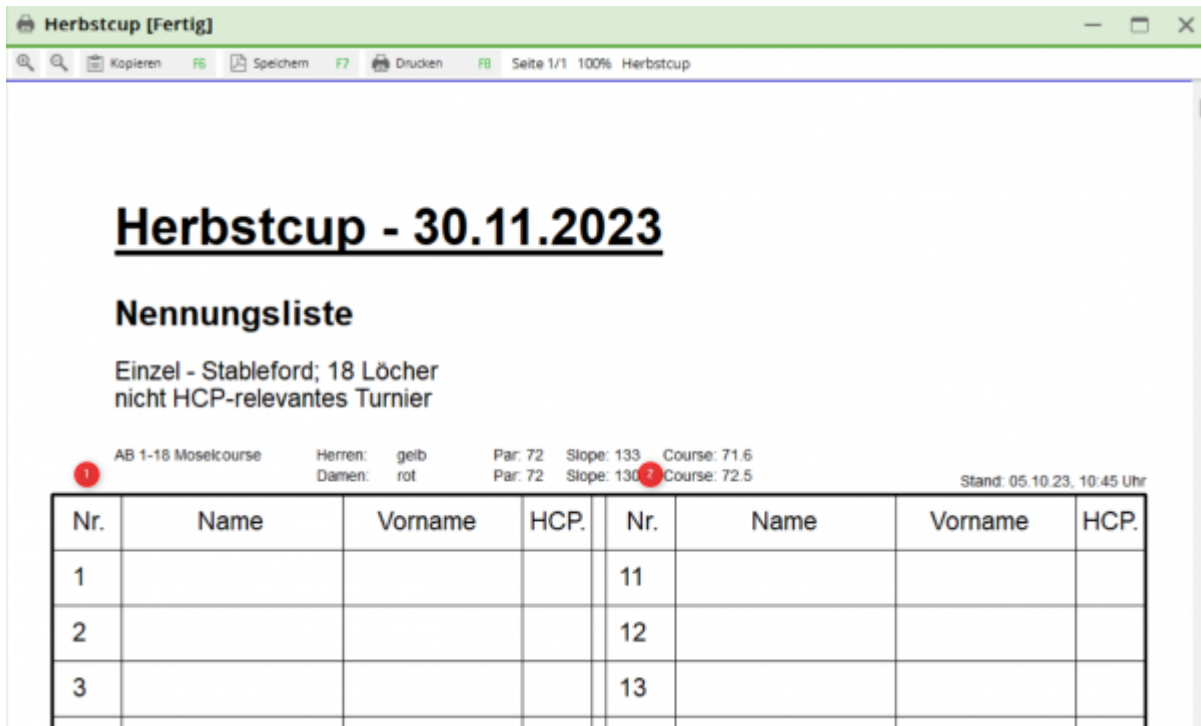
Herbstcup [Fertig]

Kopieren F6 Speichern F7 Drucken F8 Seite 1/1 100% Herbstcup

Herbstcup - 30.11.2023

Nennungsliste

Einzel - Stableford; 18 Löcher
nicht HCP-relevantes Turnier

AB 1-18 Moselcourse Herren: gelb Par: 72 Slope: 133 Course: 71.6
Damen: rot Par: 72 Slope: 130 Course: 72.5

1 2

Stand: 05.10.23, 10:45 Uhr

| Nr. | Name | Vorname | HCP. | | Nr. | Name | Vorname | HCP. |
|---|---|---|---|---|---|---|---|---|
| 1 | | | | | 11 | | | |
| 2 | | | | | 12 | | | |
| 3 | | | | | 13 | | | |